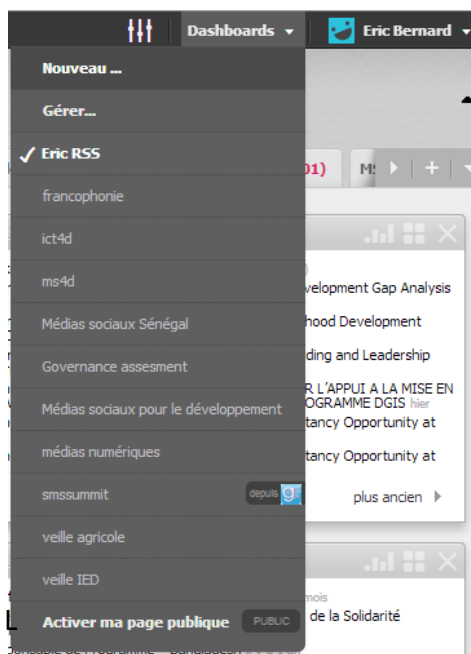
Dashboards
Eric Bernard

Nouveau ...
Gérer...
✓ Eric RSS
francophonie
ict4d
ms4d
Médias sociaux Sénégal
Governance assesment
Médias sociaux pour le développement
médias numériques
smssummit depuis
veille agricole
veille IED
Activer ma page publique PUBLIC

01) M
velopment Gap Analysis
hood Development
ding and Leadership
R L'APPUI A LA MISE EN
OGRAMME DGIS hier
tancy Opportunity at
tancy Opportunity at
plus ancien

mois
de la Solidarité